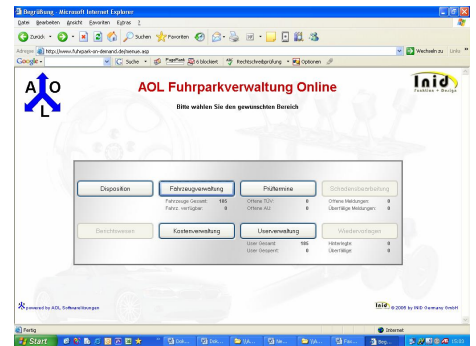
Begrüßung - Microsoft Internet Explorer

Datei Bearbeiten Ansicht Favoriten Extras ?

Zurück Suchen Favoriten

Adresse http://www.fuhrpark-on-demand.de/menue.asp Wechseln zu Links

Google Suche 6 blockiert Rechtschreibprüfung Optionen

A O L

AOL Fuhrparkverwaltung Online

Bitte wählen Sie den gewünschten Bereich

Inid Funktion + Design

Disposition

Fahrzeugverwaltung

Fahrzeuge Gesamt: 105
Fahrz. verfügbar: 0

Prüftermine

Offene TÜV: 0
Offene AU: 0

Schadensbearbeitung

Offene Meldungen: 0
Überfällige Meldungen: 0

Berichtswesen

Kostenverwaltung

Userverwaltung

User Gesamt: 105
User Gesperrt: 0

Wiedervorlagen

Hinterlegt: 0
Überfällige: 0

powered by AOL-Softwarelösungen

Inid ©2006 by INID-Germany GmbH

Fertig Internet

Start 15:40